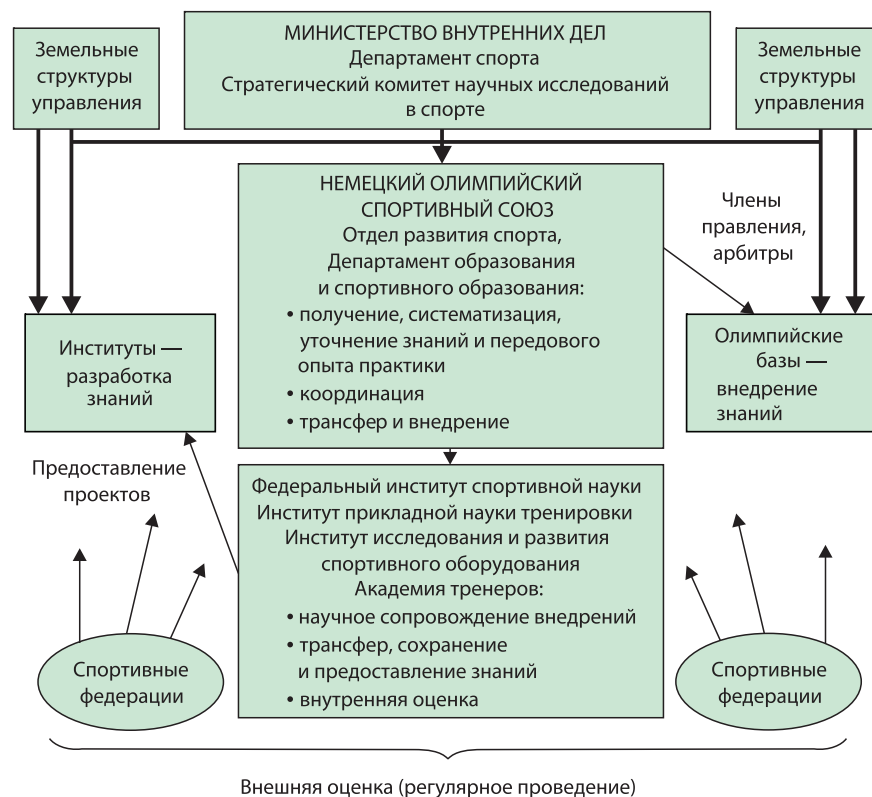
Земельные структуры управления

МИНИСТЕРСТВО ВНУТРЕННИХ ДЕЛ
Департамент спорта
Стратегический комитет научных исследований в спорте

Земельные структуры управления

НЕМЕЦКИЙ ОЛИМПИЙСКИЙ СПОРТИВНЫЙ СОЮЗ
Отдел развития спорта,
Департамент образования и спортивного образования:
• получение, систематизация, уточнение знаний и передового опыта практики
• координация
• трансфер и внедрение

Члены правления, арбитры

Институты — разработка знаний

Олимпийские базы — внедрение знаний

Предоставление проектов

Федеральный институт спортивной науки
Институт прикладной науки тренировки
Институт исследования и развития спортивного оборудования
Академия тренеров:
• научное сопровождение внедрений
• трансфер, сохранение и предоставление знаний
• внутренняя оценка

Спортивные федерации

Спортивные федерации

Внешняя оценка (регулярное проведение)